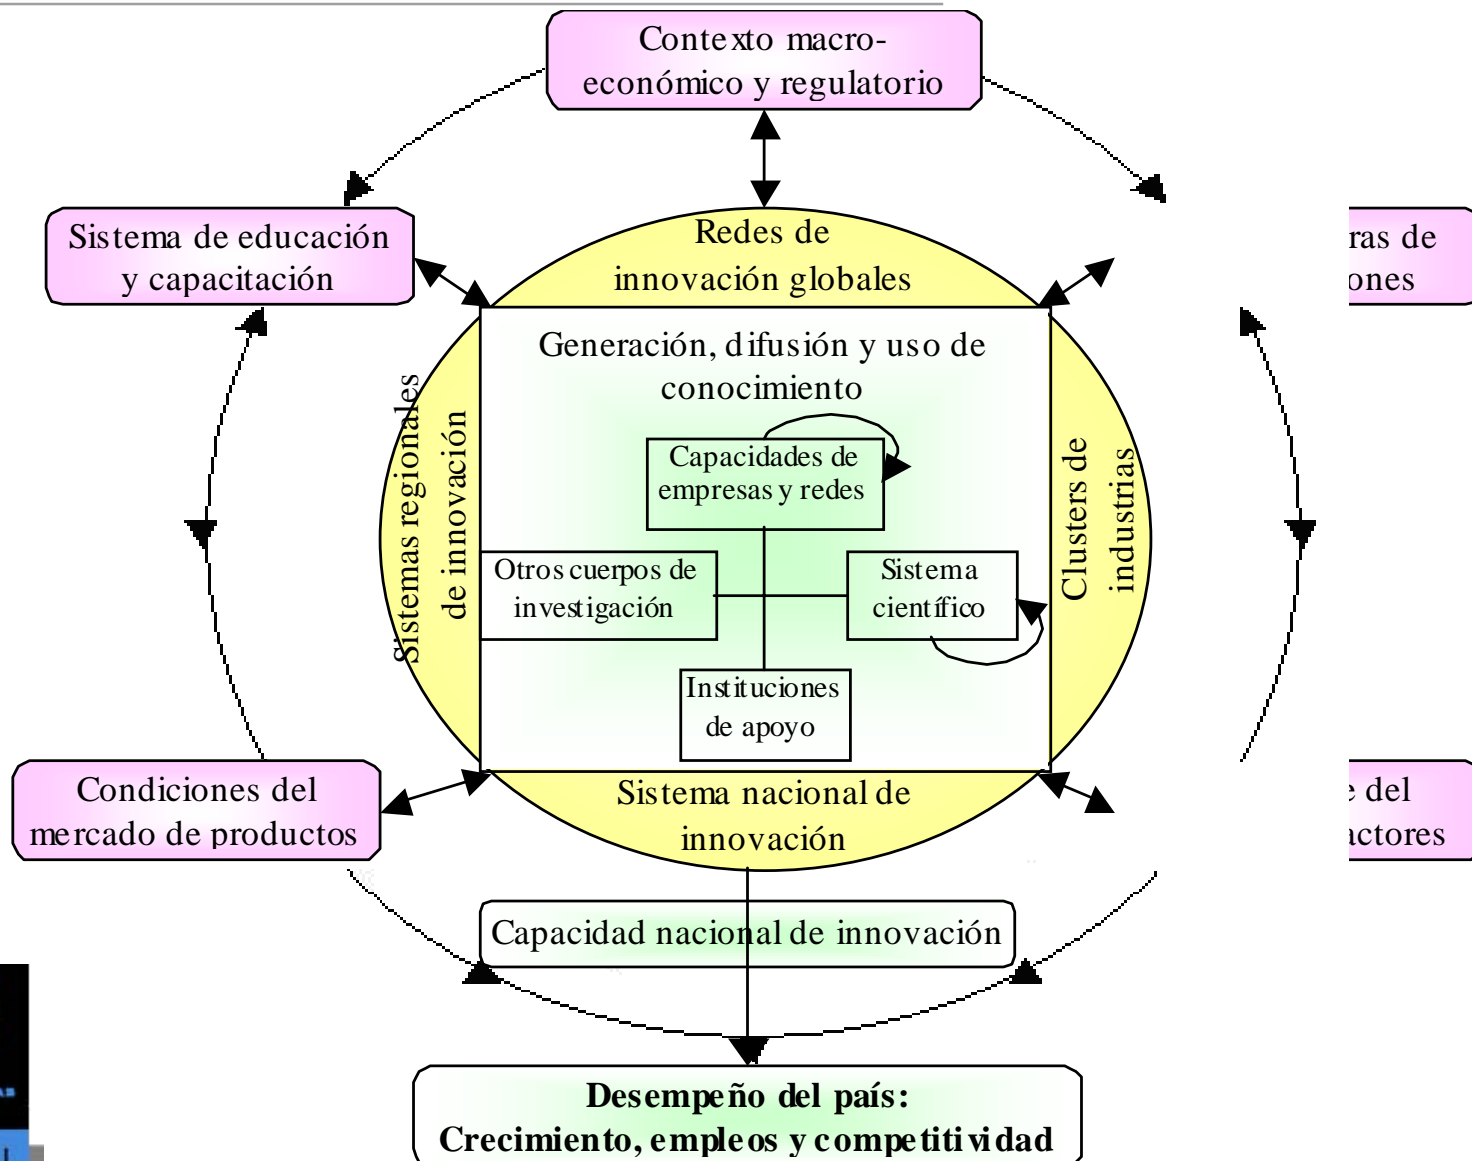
Contexto macro-económico y regulatorio

Sistema de educación y capacitación

ras de
ones

Redes de innovación globales

Generación, difusión y uso de conocimiento

Capacidades de empresas y redes

Sistemas regionales de innovación

Clusters de industrias

Otros cuerpos de investigación

Sistema científico

Instituciones de apoyo

Condiciones del mercado de productos

e del
actores

Sistema nacional de innovación

Capacidad nacional de innovación

Desempeño del país:
Crecimiento, empleos y competitividad